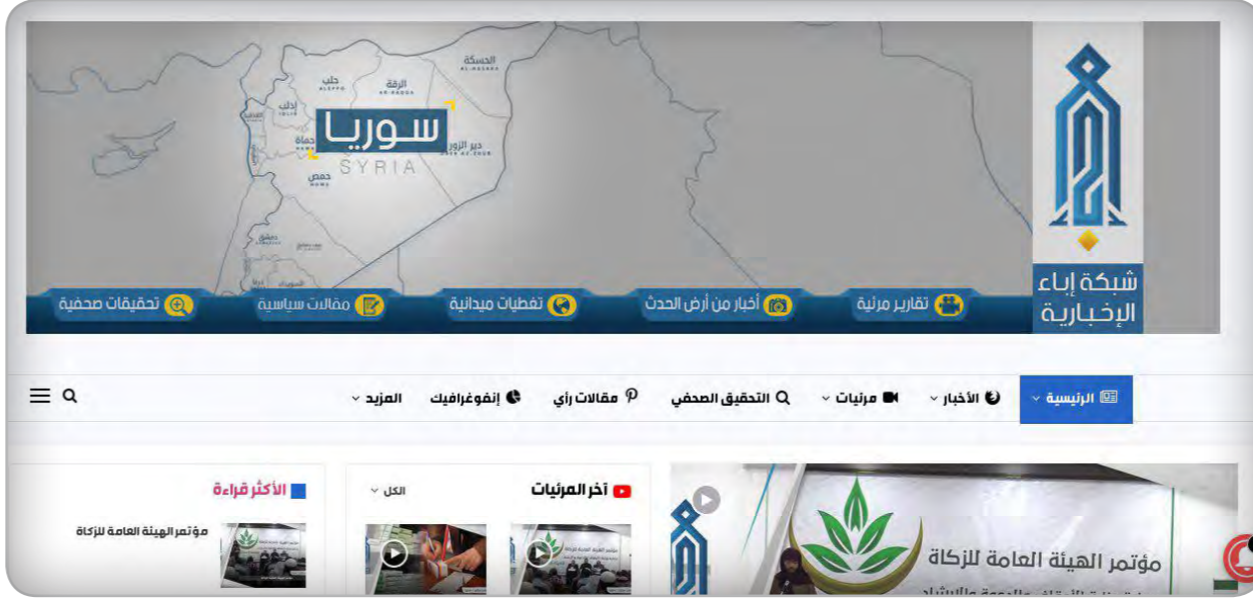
شبكة إباء الإخبارية

الحسكة
AL-HASAKA
حلب
ALEPPO
الرقة
AR-RAQQA
إدلب
IDLIB
سوريا
SYRIA
حماة
HAMA
دير الزور
DEIR EZ-ZOR
حمص
HOMS
دمشق

تقارير مرئية
أخبار من أرض الحدث
تغطيات ميدانية
مقالات سياسية
تحقيقات صحفية

الرئيسية
الأخبار
مرئيات
التحقيق الصحفي
مقالات رأي
إنفوغرافيك
المزيد

الأكثر قراءة
مؤتمر الهيئة العامة للزكاة

آخر المرئيات
الكل

مؤتمر الهيئة العامة للزكاة